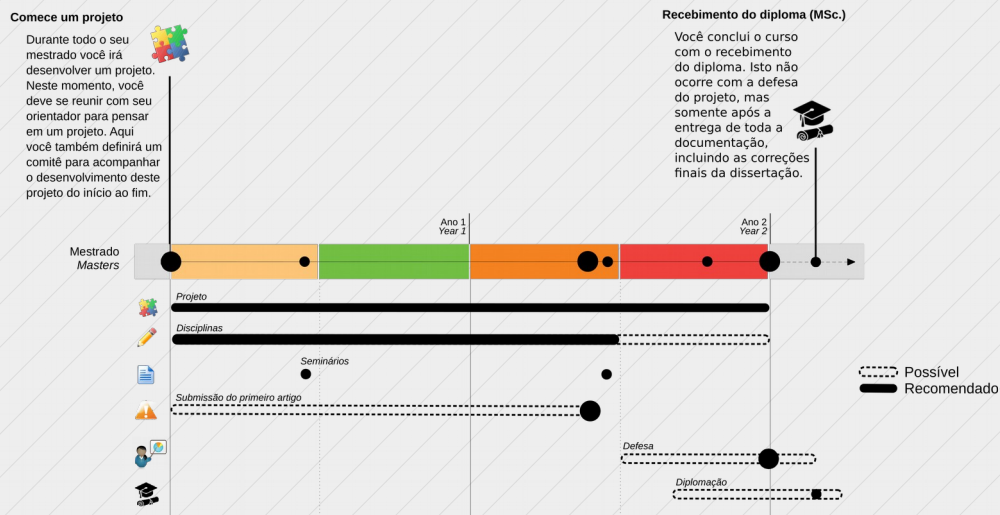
Comece um projeto

Durante todo o seu mestrado você irá desenvolver um projeto. Neste momento, você deve se reunir com seu orientador para pensar em um projeto. Aqui você também definirá um comitê para acompanhar o desenvolvimento deste projeto do início ao fim.

Recebimento do diploma (MSc.)

Você conclui o curso com o recebimento do diploma. Isto não ocorre com a defesa do projeto, mas somente após a entrega de toda a documentação, incluindo as correções finais da dissertação.

Ano 1
Year 1

Ano 2
Year 2

Mestrado
Masters

Projeto

Disciplinas

Seminários

Submissão do primeiro artigo

Defesa

Diplomação

Possível
Recomendado